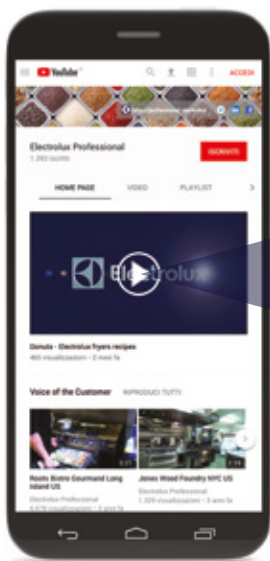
YouTube

ACCEDI

Electrolux Professional
1.393 iscritti

ISCRIVITI

HOME PAGE
VIDEO
PLAYLIST

Electrolux

Donuts - Electrolux fryers recipes
465 visualizzazioni • 3 mesi fa

Voice of the Customer
RIPRODUCI TUTTI

Roots Bistro Gourmand Long Island US
Electrolux Professional
6.678 visualizzazioni • 3 anni fa

Jones Wood Foundry NYC US
Electrolux Professional
1.320 visualizzazioni • 3 anni fa